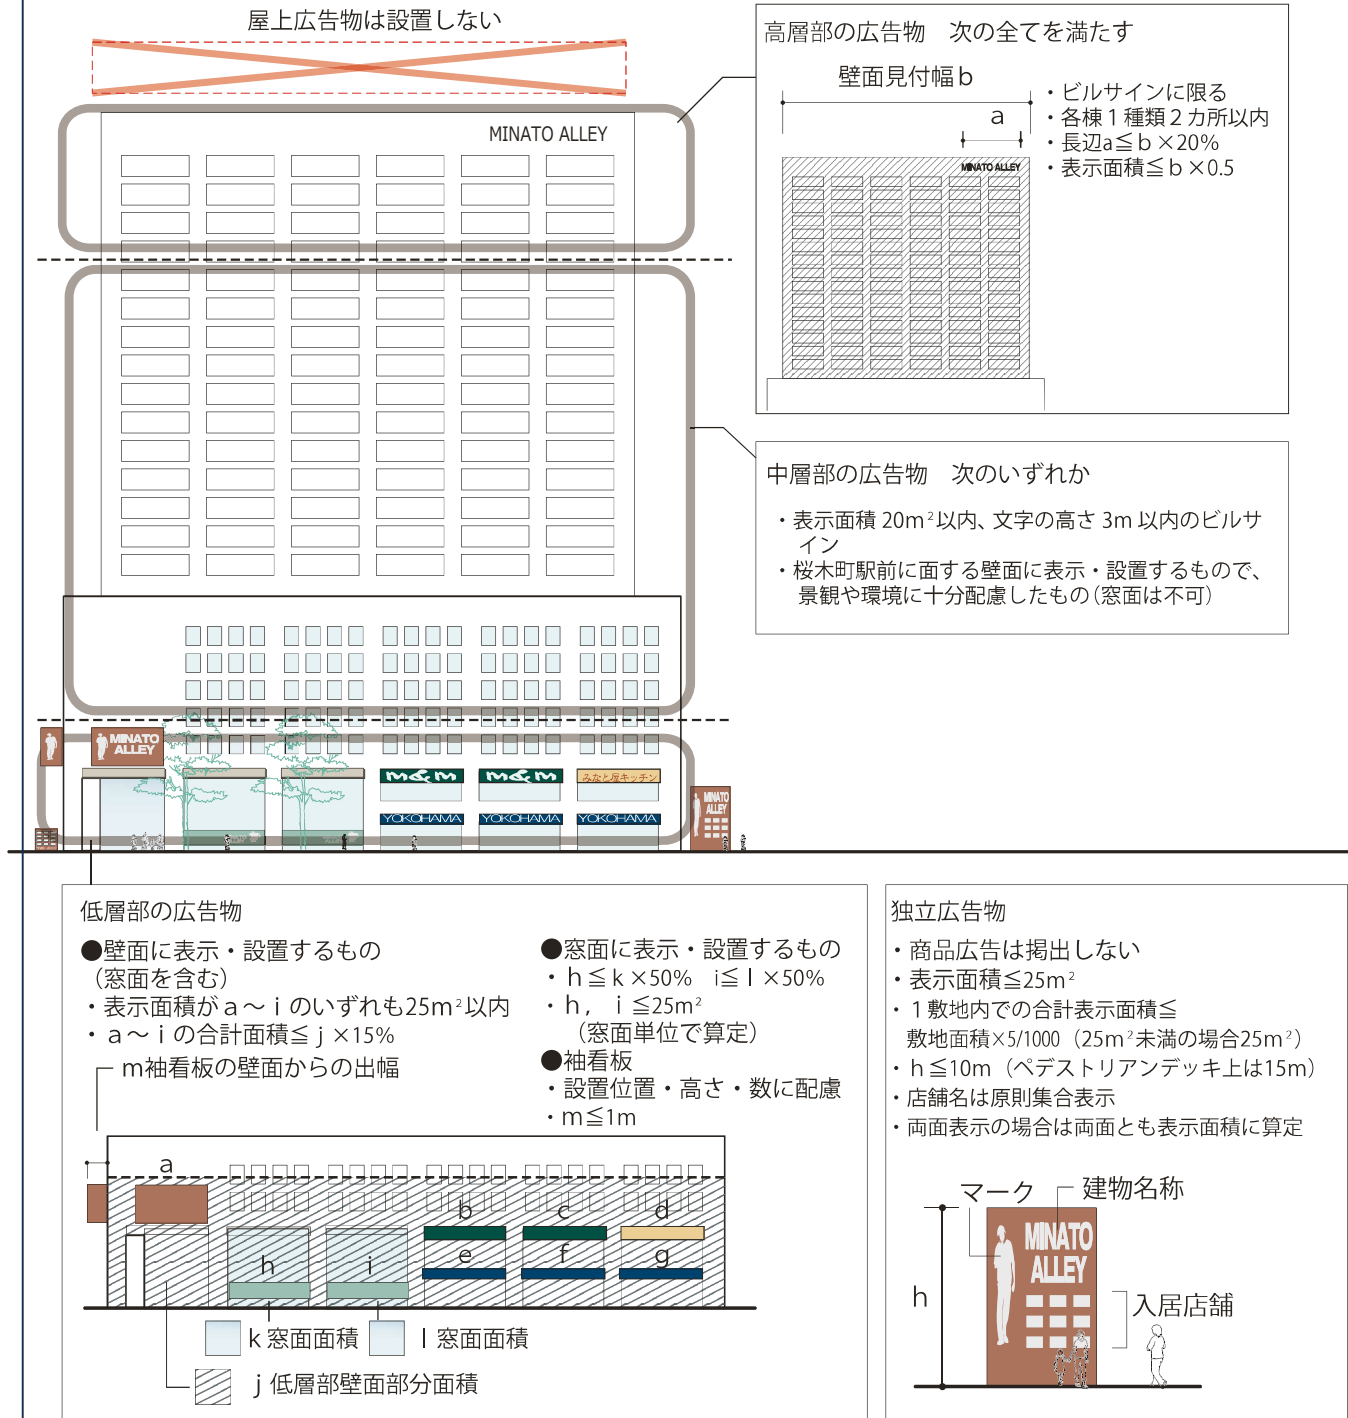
屋上広告物は設置しない

MINATO ALLEY

高層部の広告物　次の全てを満たす

壁面見付幅b

a

MINATO ALLEY

・ビルサインに限る
・各棟1種類2カ所以内
・長辺a≦b×20%
・表示面積≦b×0.5

中層部の広告物　次のいずれか

・表示面積 20m²以内、文字の高さ 3m 以内のビルサイン
・桜木町駅前に面する壁面に表示・設置するもので、景観や環境に十分配慮したもの（窓面は不可）

MINATO ALLEY

m&m

m&m

みなと屋キッチン

YOKOHAMA

YOKOHAMA

YOKOHAMA

MINATO ALLEY

低層部の広告物

●壁面に表示・設置するもの（窓面を含む）
・表示面積がa〜iのいずれも25m²以内
・a〜iの合計面積≦j×15%

m袖看板の壁面からの出幅

●窓面に表示・設置するもの
・h≦k×50%　i≦l×50%
・h，　i≦25m²（窓面単位で算定）
●袖看板
・設置位置・高さ・数に配慮
・m≦1m

a

b

c

d

h

i

e

f

g

k 窓面面積

l 窓面面積

j 低層部壁面部分面積

独立広告物

・商品広告は掲出しない
・表示面積≦25m²
・1敷地内での合計表示面積≦敷地面積×5/1000（25m²未満の場合25m²）
・h≦10m（ペデストリアンデッキ上は15m）
・店舗名は原則集合表示
・両面表示の場合は両面とも表示面積に算定

マーク

建物名称

MINATO ALLEY

h

入居店舗